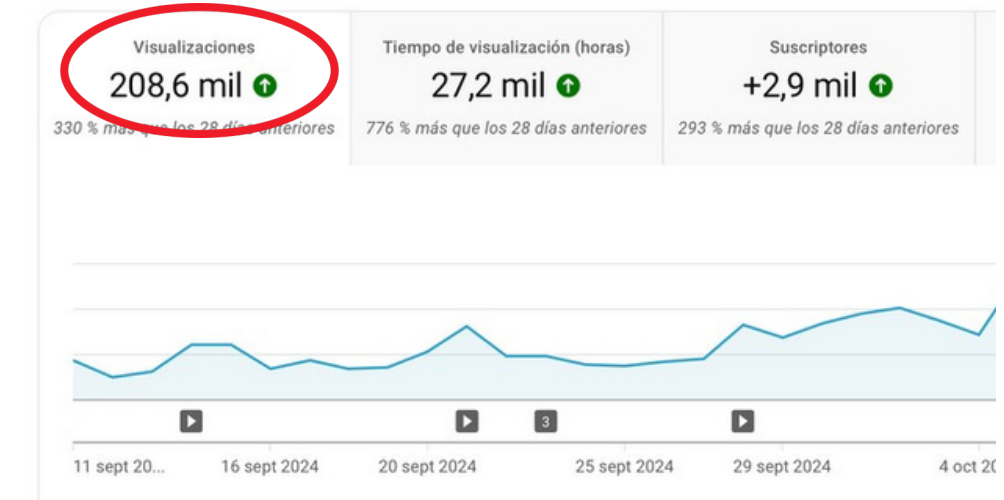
Visualizaciones
208,6 mil
330 % más que los 28 días anteriores

Tiempo de visualización (horas)
27,2 mil
776 % más que los 28 días anteriores

Suscriptores
+2,9 mil
293 % más que los 28 días anteriores

3

11 sept 20... 16 sept 2024 20 sept 2024 25 sept 2024 29 sept 2024 4 oct 2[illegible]